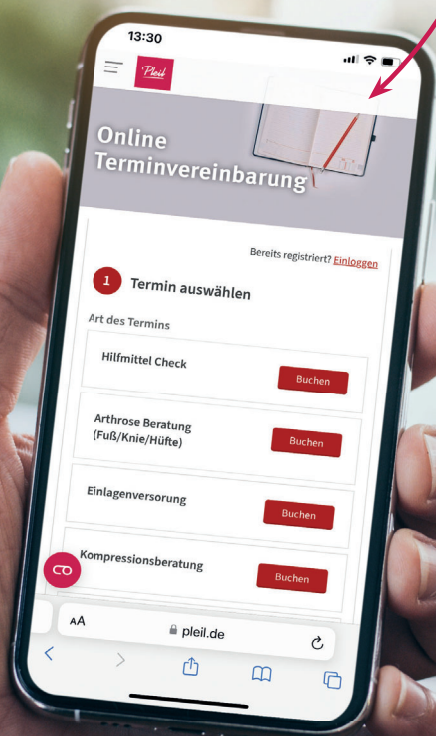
13:30

Pleil

Online Terminvereinbarung

Bereits registriert? Einloggen

1 Termin auswählen

Art des Termins

Hilfmittel Check
Buchen

Arthrose Beratung (Fuß/Knie/Hüfte)
Buchen

Einlagenversorung
Buchen

Kompressionsberatung
Buchen

AA pleil.de